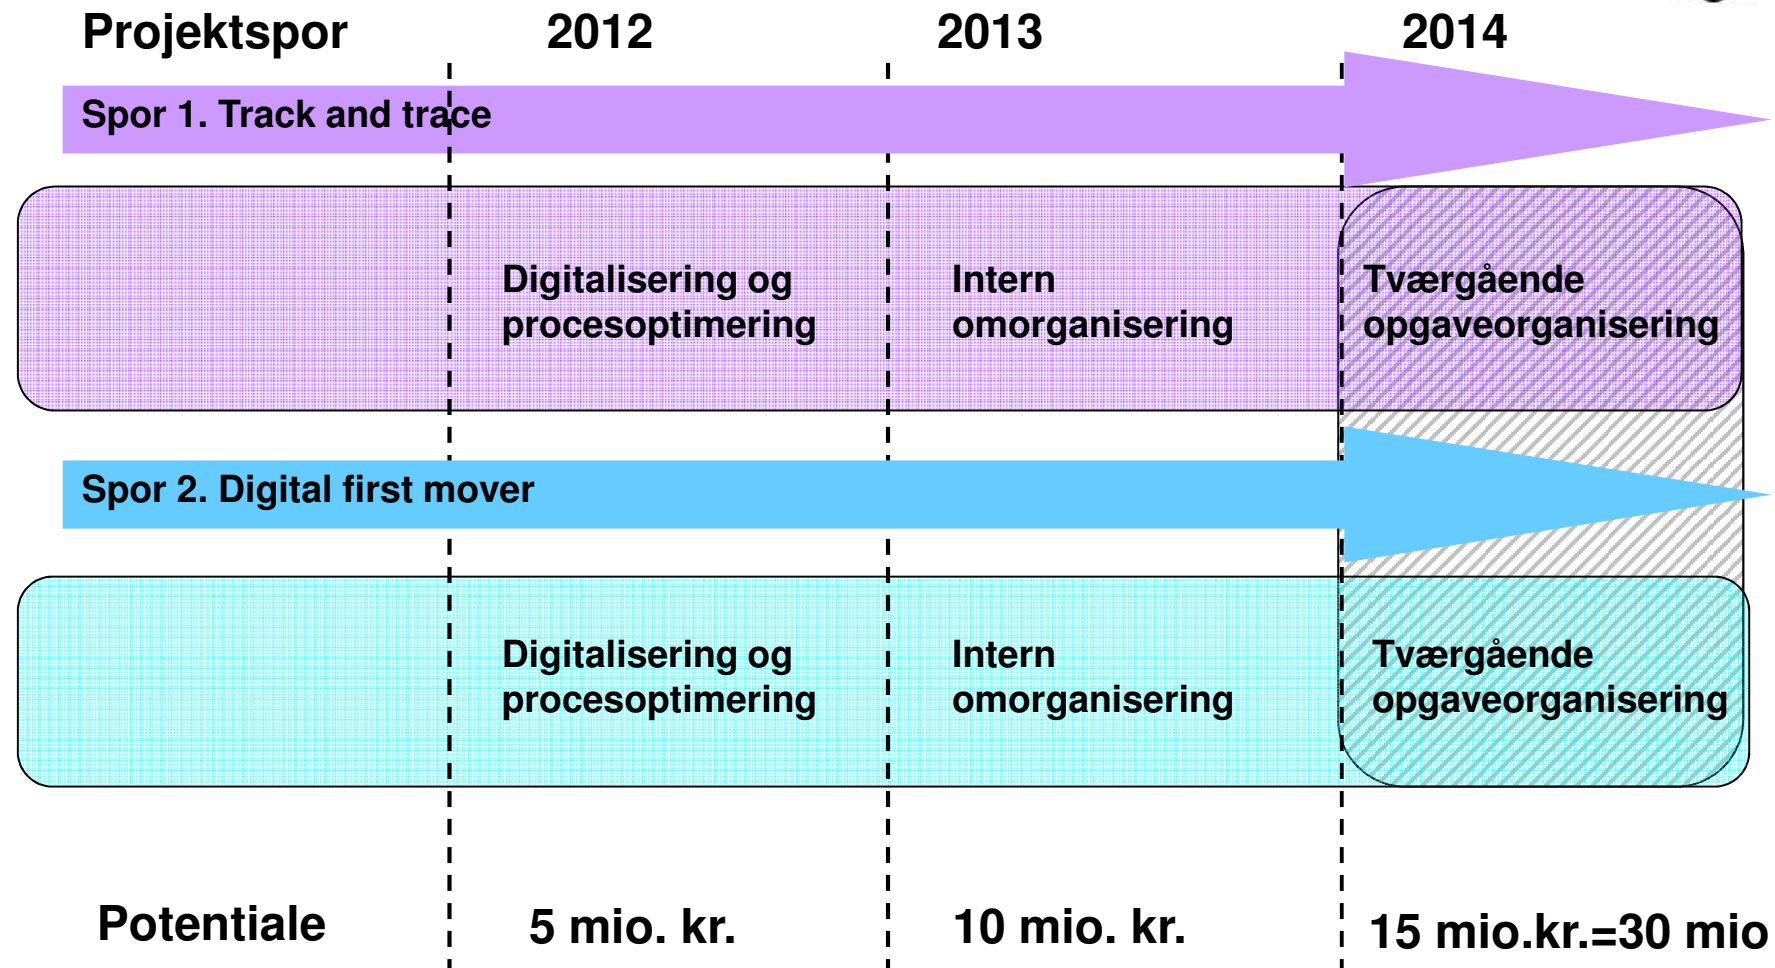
Projektspor

2012

2013

2014

Spor 1. Track and trace

Digitalisering og procesoptimering

Intern omorganisering

Tværgående opgaveorganisering

Spor 2. Digital first mover

Digitalisering og procesoptimering

Intern omorganisering

Tværgående opgaveorganisering

Potentiale

5 mio. kr.

10 mio. kr.

15 mio.kr.=30 mio